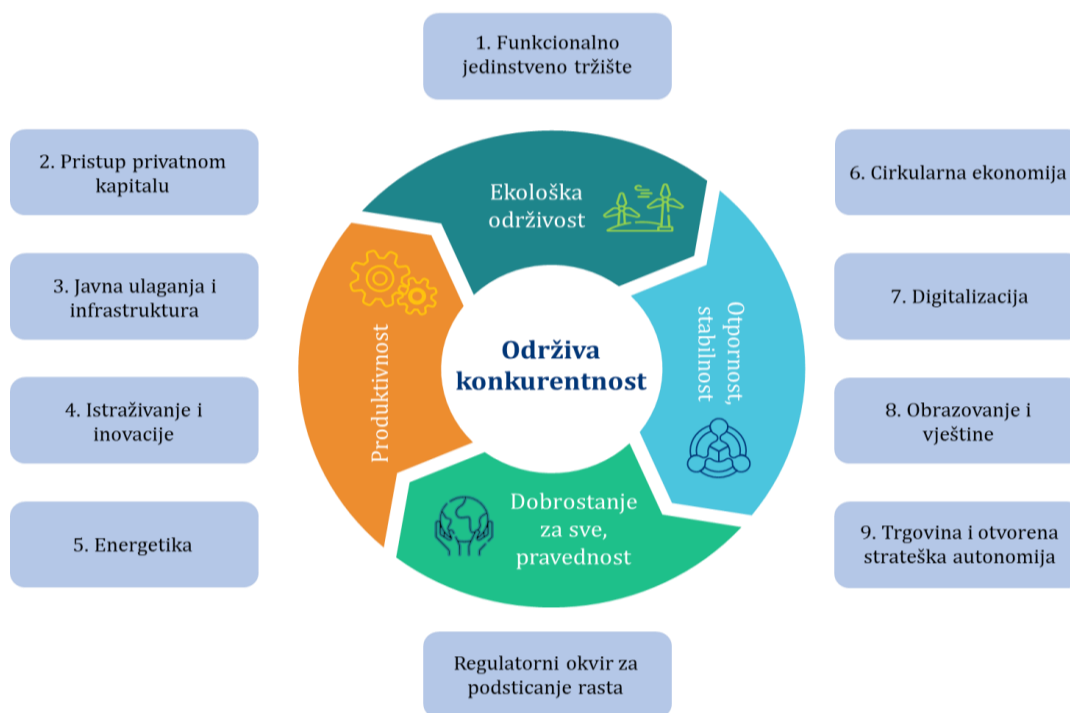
1. Funkcionalno jedinstveno tržište

2. Pristup privatnom kapitalu

3. Javna ulaganja i infrastruktura

4. Istraživanje i inovacije

5. Energetika

6. Cirkularna ekonomija

7. Digitalizacija

8. Obrazovanje i vještine

9. Trgovina i otvorena strateška autonomija

Ekološka održivost

Otpornost, stabilnost

Dobrostanje za sve, pravednost

Produktivnost

Održiva konkurentnost

Regulatorni okvir za podsticanje rasta